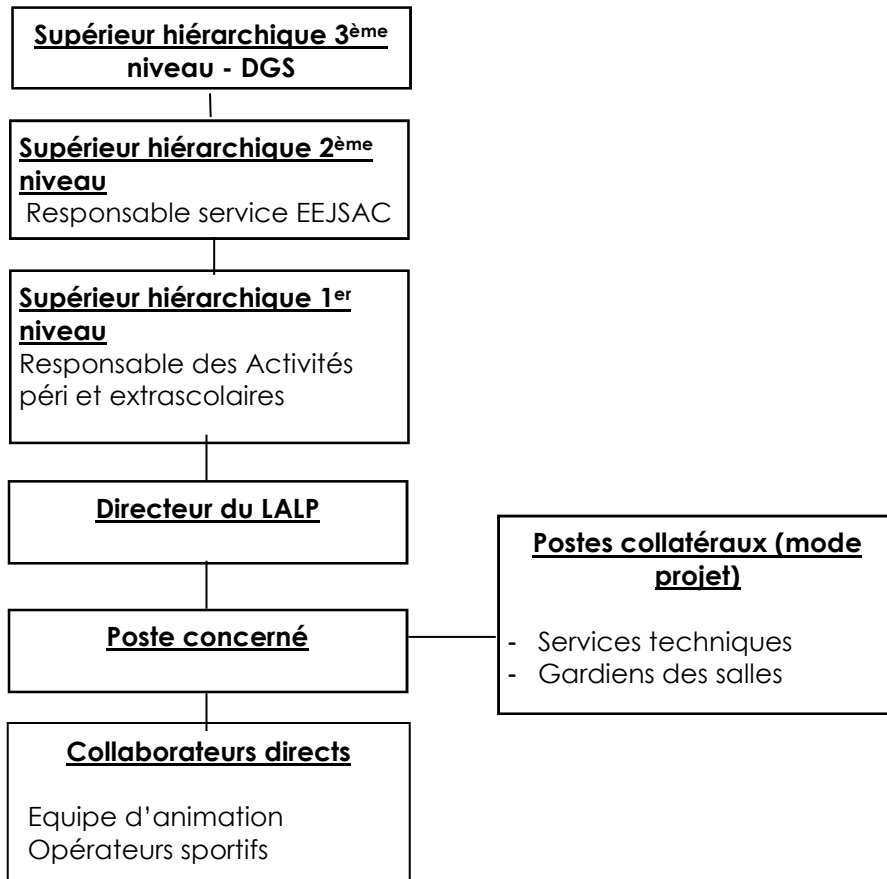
Supérieur hiérarchique 3$^{ème}$ niveau - DGS

Supérieur hiérarchique 2$^{ème}$ niveau
Responsable service EEJSAC

Supérieur hiérarchique 1$^{er}$ niveau
Responsable des Activités péri et extrascolaires

Directeur du LALP

Postes collatéraux (mode projet)

- Services techniques
- Gardiens des salles

Poste concerné

Collaborateurs directs

Equipe d'animation
Opérateurs sportifs